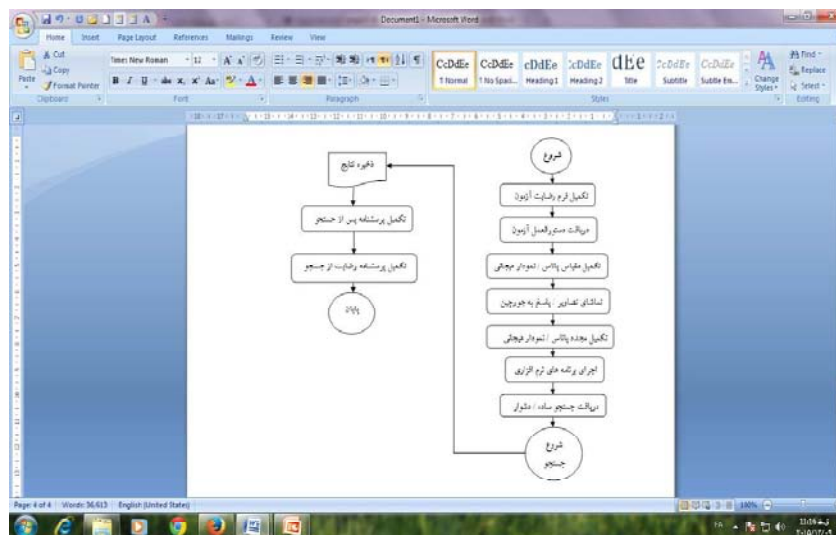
Document1 - Microsoft Word

Home Insert Page Layout References Mailings Review View

Cut
Copy
Paste
Format Painter
Clipboard

Times New Roman 12
Font

Paragraph

CcDdEe 1 Normal
CcDdEe 1 No Spaci...
CcDdEe Heading 1
CcDdEe Heading 2
CcDdEe Title
CcDdEe Subtitle
CcDdEe Subtle Em...
Change Styles
Styles

Find
Replace
Select
Editing

شروع

تکمیل فرم رضایت آزمون

دریافت دستورالعمل آزمون

تکمیل مقیاس پاناس / نمودار هیجانی

تماشای تصاویر / پاسخ به خوشایندی

تکمیل مجدد پاناس / نمودار هیجانی

اجرای برنامه های نرم افزاری

دریافت جستجو ساده / دشوار

شروع جستجو

ذخیره نتایج

تکمیل پرسشنامه پس از جستجو

تکمیل پرسشنامه رضایت از جستجو

پایان

Page: 4 of 4 Words: 36,613 English (United States)

100%

FA 11:16